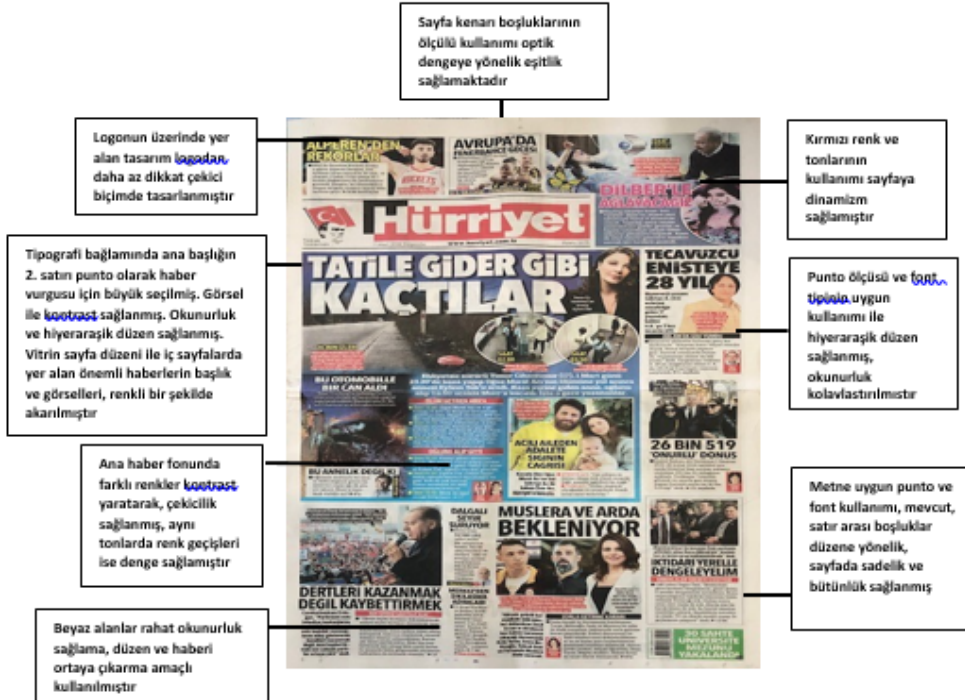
Sayfa kenarı boşluklarının ölçülü kullanımı optik dengeye yönelik eşitlik sağlamaktadır

Logonun üzerinde yer alan tasarım logodan daha az dikkat çekici biçimde tasarlanmıştır

Kırmızı renk ve tonlarının kullanımı sayfaya dinamizm sağlamıştır

Tipografi bağlamında ana başlığın 2. satırı punto olarak haber vurgusu için büyük seçilmiş. Görsel ile kontrast sağlanmış. Okunurluk ve hiyerarşik düzen sağlanmış. Vitrin sayfa düzeni ile iç sayfalarda yer alan önemli haberlerin başlık ve görselleri, renkli bir şekilde akarılmıştır

Punto ölçüsü ve font tipinin uygun kullanımı ile hiyerarşik düzen sağlanmış, okunurluk kolaylaştırılmıştır

Ana haber fonunda farklı renkler kontrast yaratarak, çekicilik sağlanmış, aynı tonlarda renk geçişleri ise denge sağlamıştır

Metne uygun punto ve font kullanımı, mevcut, satır arası boşluklar düzene yönelik, sayfada sadelik ve bütünlük sağlanmış

Beyaz alanlar rahat okunurluk sağlama, düzen ve haberi ortaya çıkarma amaçlı kullanılmıştır

ALPEREN'DEN REKORLAR

AVRUPA'DA FENERBAHÇE GECESİ

DİLBER'LE AĞLAYACAĞIZ

Hürriyet

TATİLE GİDER GİBİ KAÇTILAR

TECAVÜZCÜ ENİŞTEYE 28 YIL

BU OTOMOBİLLE BİR CAN ALDI

ACILI AİLEDEN ADALETE SIĞININ ÇAĞRISI

26 BİN 519 'ONURLU' DÖNÜŞ

BU ANNELİK DEĞİL Kİ

DALGALI SEYİR SÜRÜYOR

MUSLERA VE ARDA BEKLENİYOR

İKTİDARI YERELLE DENGELEYELİM

DERTLERİ KAZANMAK DEĞİL KAYBETTİRMEK

30 SAHTE ÜNİVERSİTE MEZUNU YAKALANDI